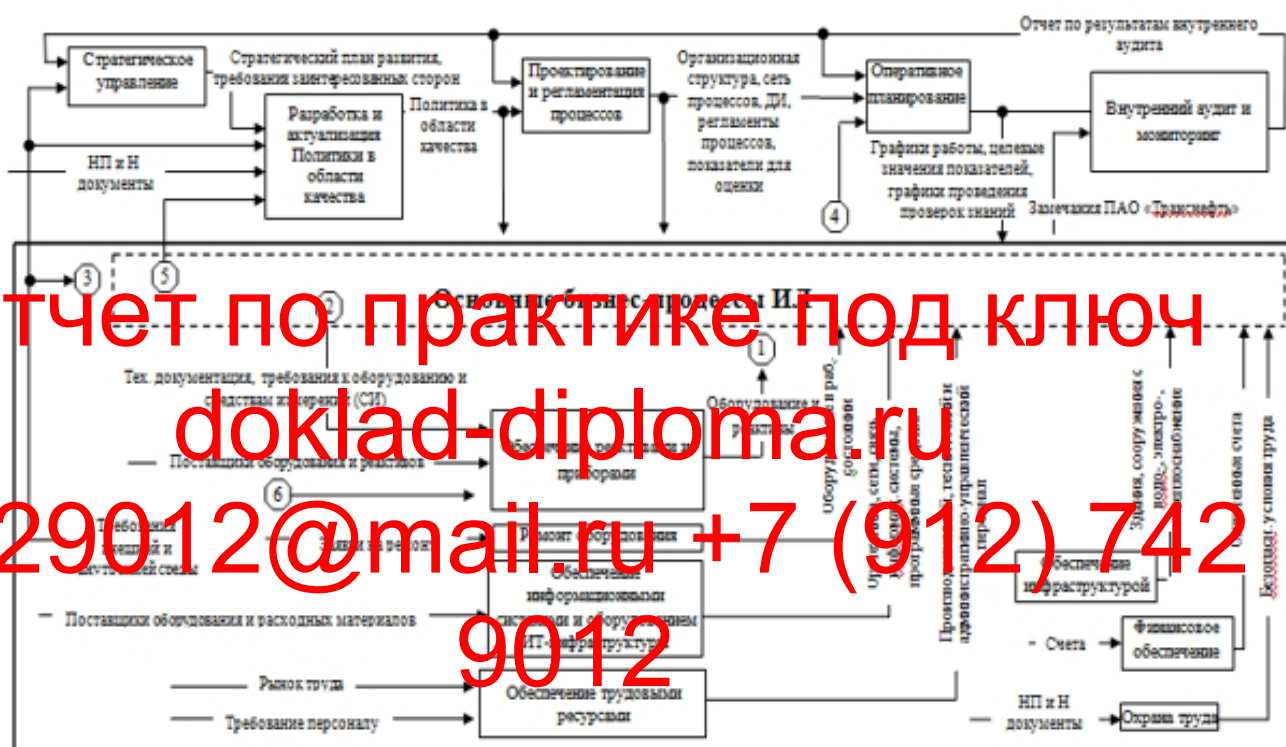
Отчет по результатам внутреннего аудита

Стратегическое управление

Стратегический план развития, требования заинтересованных сторон

Разработка и актуализация Политики в области качества

Политика в области качества

НП и Н документы

Проектирование и регламентация процессов

Организационная структура, сеть процессов, ДИ, регламенты процессов, показатели для оценки

Оперативное планирование

Графики работы, целевые значения показателей, графики проведения проверок знаний

Внутренний аудит и мониторинг

Замечания ПАО «Транснефть»

4

3

5

тчет по практике под ключ

Основные бизнес-процессы ИЛ

2

1

Тех. документация, требования к оборудованию и средствам измерения (СИ)

doklad-diploma.ru

Оборудование и реактивы

Оборудование в раб. состоянии

Поставщики оборудования и реактивов

Обеспечение реактивами и приборами

6

29012@mail.ru +7 (912) 742 9012

Требования внешней и внутренней среды

Заявки на ремонт

Ремонт оборудования

Обеспечение информационными системами и оборудованием ИТ-инфраструктуры

Орг. техника, сеть, информационные системы, программные средства

Производственный, технический и административно-управленческий персонал

Здания, сооружения с водо-, электро-, теплоснабжением

Обеспечение инфраструктурой

Оплаченные счета

Безопасные условия труда

Поставщики оборудования и расходных материалов

Счета

Финансовое обеспечение

Рынок труда

Обеспечение трудовыми ресурсами

Требование персоналу

НП и Н документы

Охрана труда